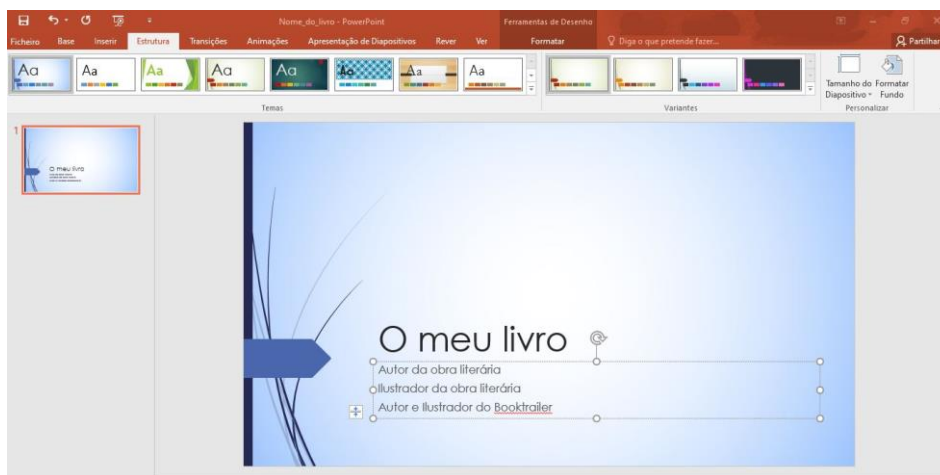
Nome_do_livro - PowerPoint

Ferramentas de Desenho

Ficheiro Base Inserir Estrutura Transições Animações Apresentação de Diapositivos Rever Ver Formatar

Diga o que pretende fazer...

Partilhar

Aa Aa Aa Aa Aa Aa Aa Aa

Temas

Variantes

Tamanho do Diapositivo

Formatar Fundo

Personalizar

1

O meu livro

O meu livro

Autor da obra literária

Ilustrador da obra literária

Autor e Ilustrador do Booktrailer